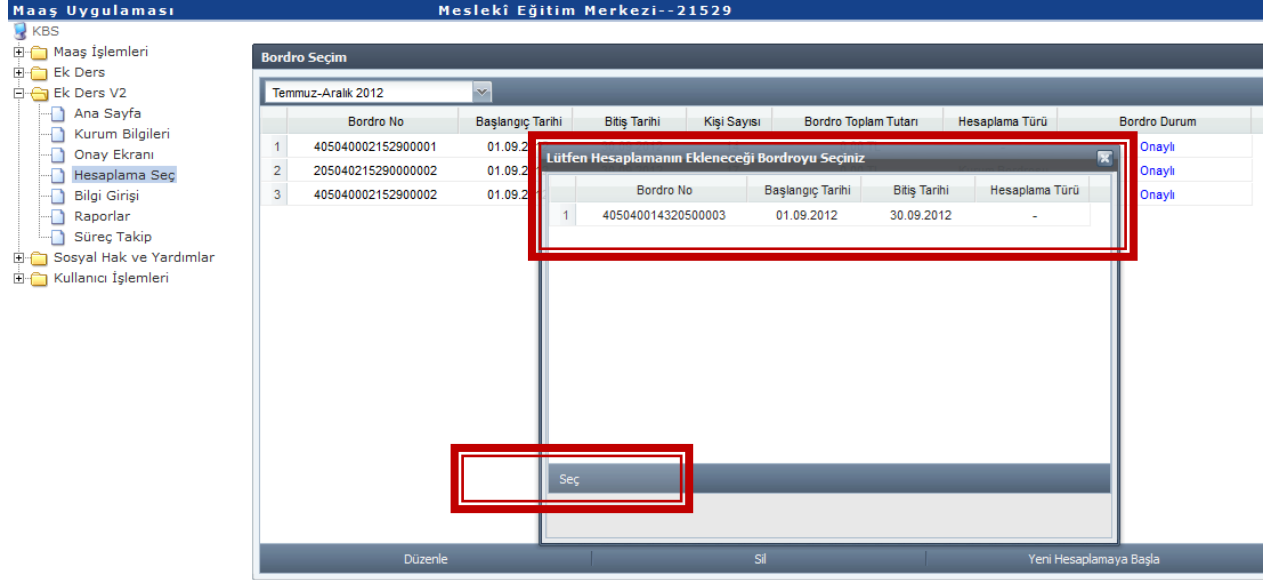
Maaş Uygulaması
Meslekî Eğitim Merkezi--21529

KBS
Maaş İşlemleri
Ek Ders
Ek Ders V2
Ana Sayfa
Kurum Bilgileri
Onay Ekranı
Hesaplama Seç
Bilgi Girişi
Raporlar
Süreç Takip
Sosyal Hak ve Yardımlar
Kullanıcı İşlemleri

Bordro Seçim

Temmuz-Aralık 2012

| | Bordro No | Başlangıç Tarihi | Bitiş Tarihi | Kişi Sayısı | Bordro Toplam Tutarı | Hesaplama Türü | Bordro Durum |
|---|---|---|---|---|---|---|---|
| 1 | 405040002152900001 | 01.09.2 | | | | | Onaylı |
| 2 | 205040215290000002 | 01.09.2 | | | | | Onaylı |
| 3 | 405040002152900002 | 01.09.2 | | | | | Onaylı |

Lütfen Hesaplamanın Ekleneceği Bordroyu Seçiniz

| | Bordro No | Başlangıç Tarihi | Bitiş Tarihi | Hesaplama Türü |
|---|---|---|---|---|
| 1 | 405040014320500003 | 01.09.2012 | 30.09.2012 | - |

Seç

Düzenle
Sil
Yeni Hesaplamaya Başla